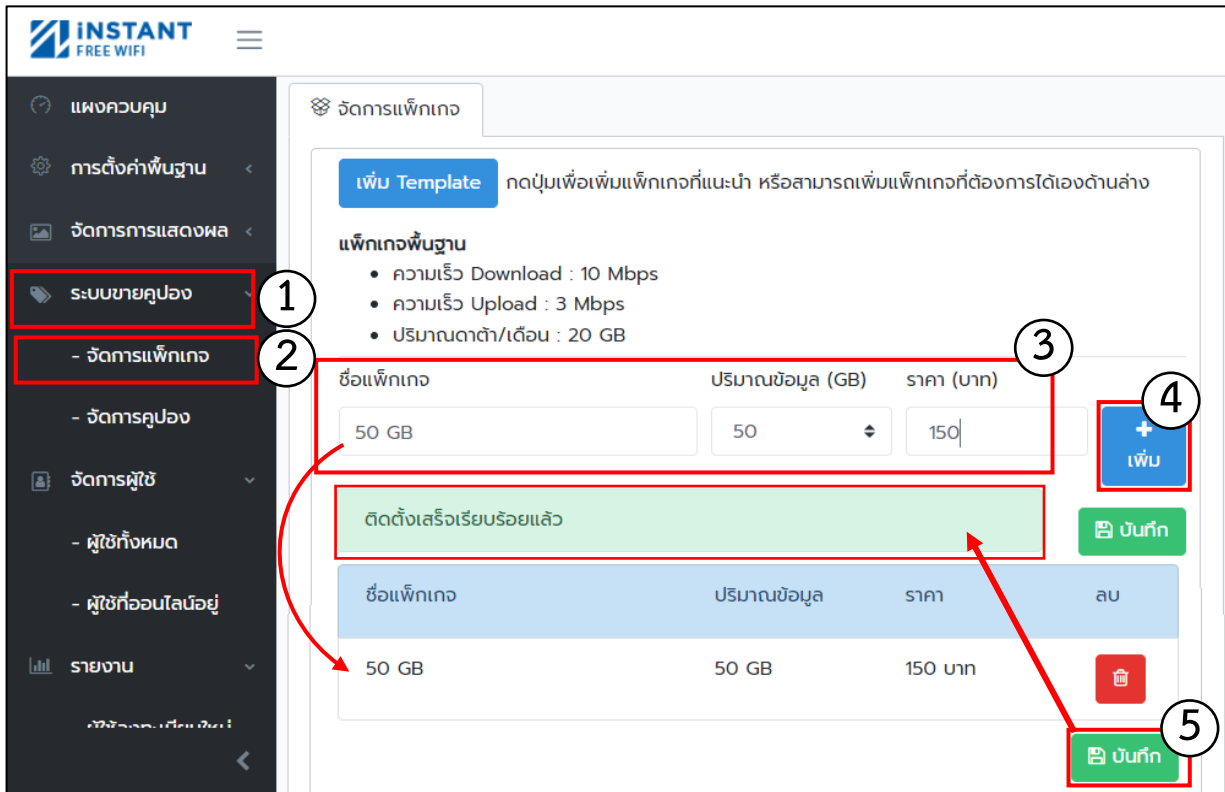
INSTANT
FREE WIFI

แผงควบคุม
การตั้งค่าพื้นฐาน
จัดการการแสดงผล
ระบบขายคูปอง
1
- จัดการแพ็กเกจ
2
- จัดการคูปอง
จัดการผู้ใช้
- ผู้ใช้ทั้งหมด
- ผู้ใช้ที่ออนไลน์อยู่
รายงาน
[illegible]

จัดการแพ็กเกจ

เพิ่ม Template กดปุ่มเพื่อเพิ่มแพ็กเกจที่แนะนำ หรือสามารถเพิ่มแพ็กเกจที่ต้องการได้เองด้านล่าง

แพ็กเกจพื้นฐาน
- ความเร็ว Download : 10 Mbps
- ความเร็ว Upload : 3 Mbps
- ปริมาณดาต้า/เดือน : 20 GB

3
ชื่อแพ็กเกจ | ปริมาณข้อมูล (GB) | ราคา (บาท)
50 GB | 50 | 150

4
+ เพิ่ม

ติดตั้งเสร็จเรียบร้อยแล้ว

บันทึก

| ชื่อแพ็กเกจ | ปริมาณข้อมูล | ราคา | ลบ |
|---|---|---|---|
| 50 GB | 50 GB | 150 บาท | |

5
บันทึก